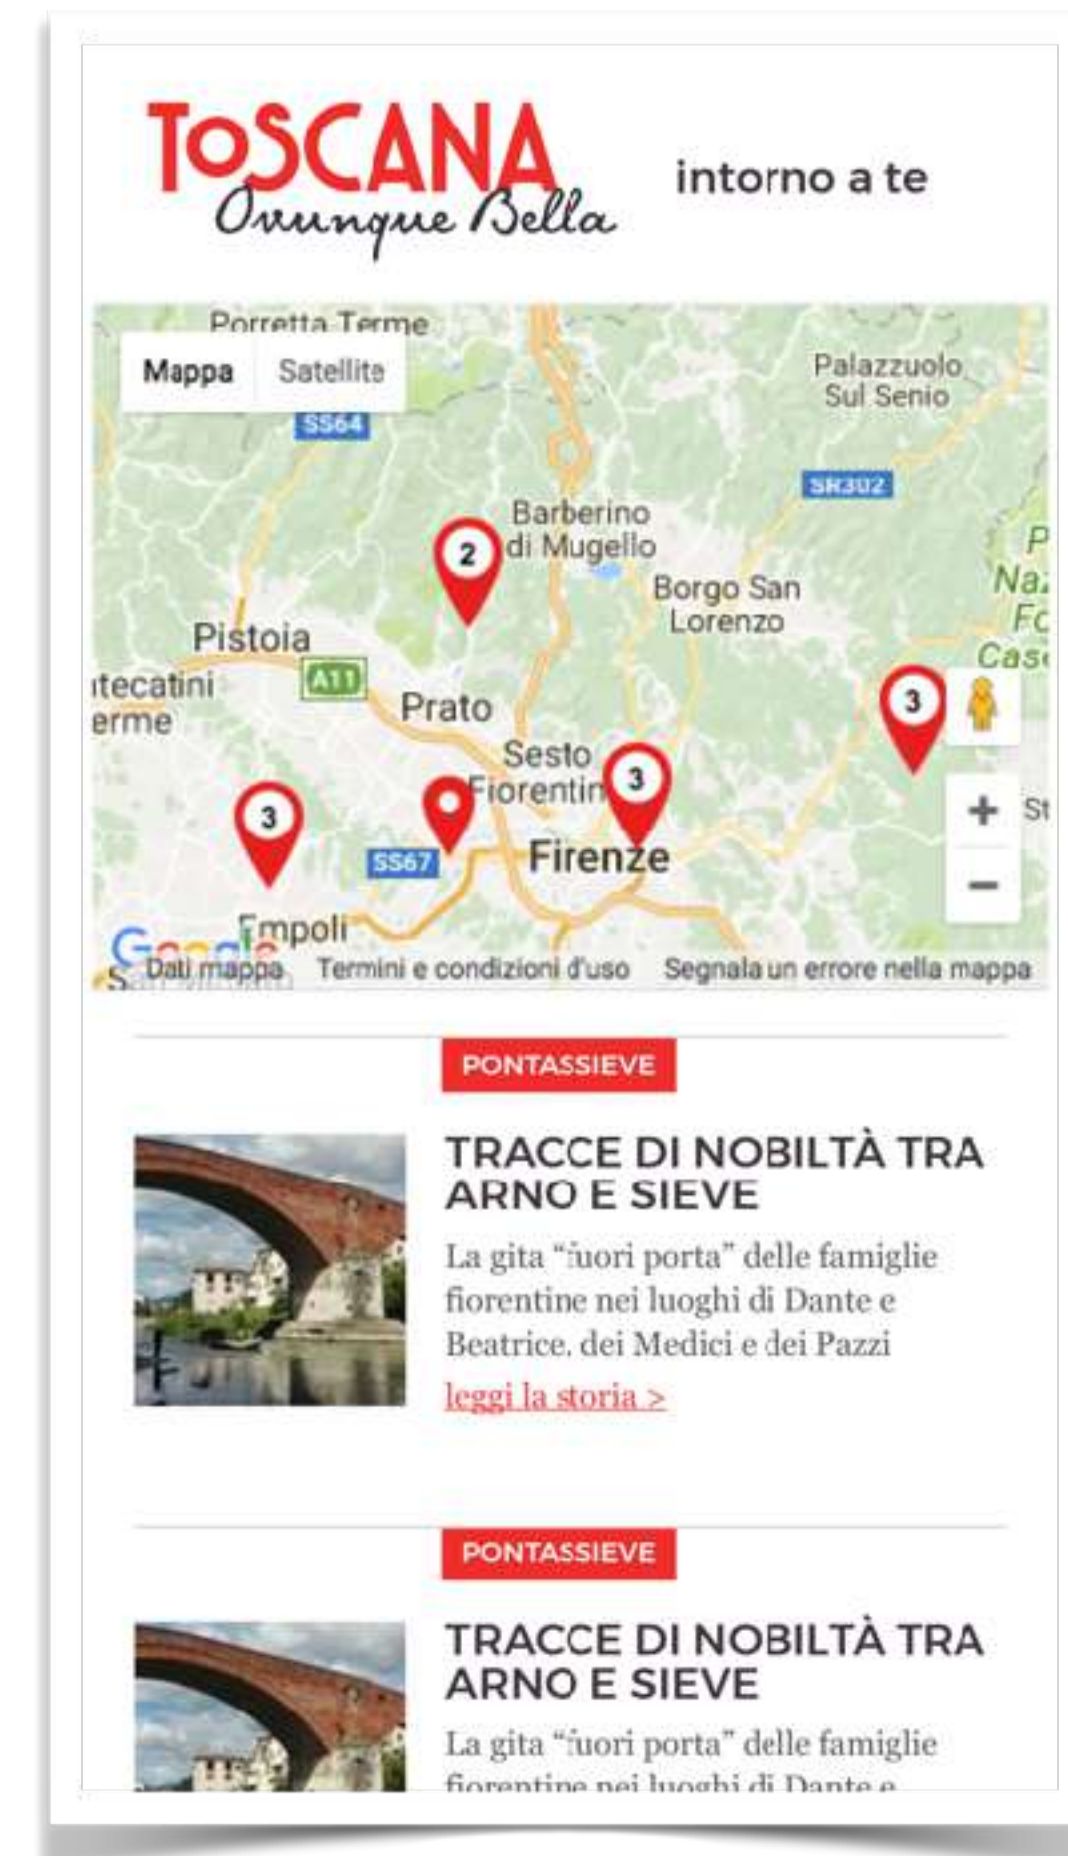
TOSCANA
Ovunque Bella

intorno a te

Mappa Satellite

Porretta Terme
SS64
Palazzuolo Sul Senio
SR302
2
Barberino di Mugello
Borgo San Lorenzo
Pistoia
A11
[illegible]tecatini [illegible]erme
Prato
Sesto Fiorentin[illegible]
3
3
3
Firenze
SS67
Empoli
+
−
Google
Dati mappa Termini e condizioni d'uso Segnala un errore nella mappa

PONTASSIEVE

TRACCE DI NOBILTÀ TRA ARNO E SIEVE

La gita "fuori porta" delle famiglie fiorentine nei luoghi di Dante e Beatrice, dei Medici e dei Pazzi

leggi la storia >

PONTASSIEVE

TRACCE DI NOBILTÀ TRA ARNO E SIEVE

La gita "fuori porta" delle famiglie fiorentine nei luoghi di Dante e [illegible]